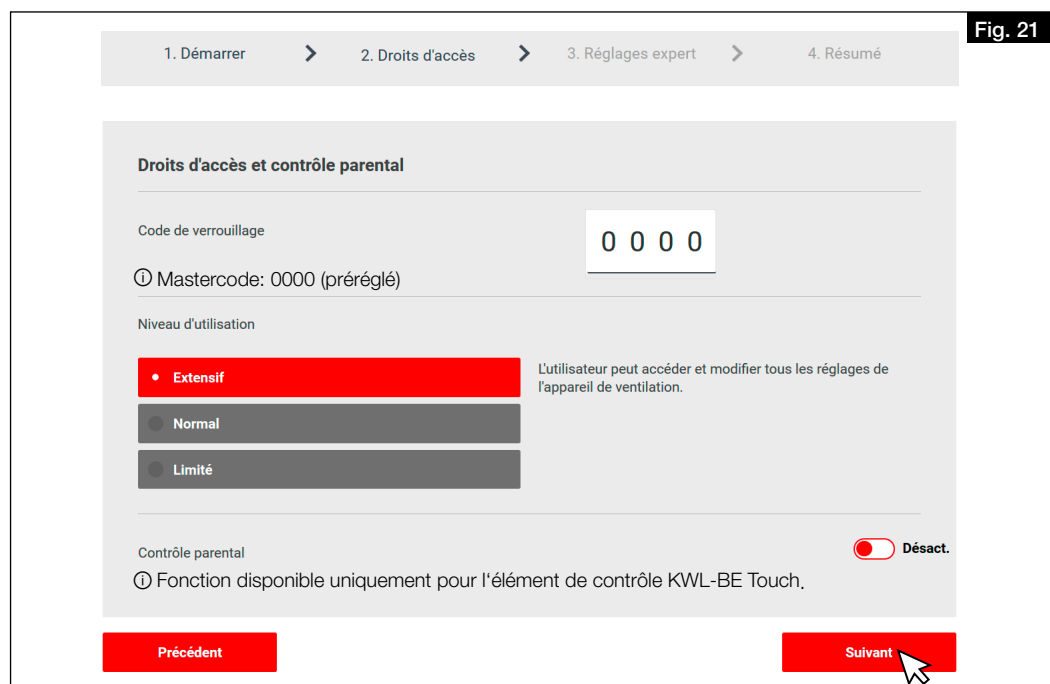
Fig. 21

1. Démarrer 2. Droits d'accès 3. Réglages expert 4. Résumé

Droits d'accès et contrôle parental

Code de verrouillage

0 0 0 0

ⓘ Mastercode: 0000 (préréglé)

Niveau d'utilisation

Extensif

Normal

Limité

L'utilisateur peut accéder et modifier tous les réglages de l'appareil de ventilation.

Contrôle parental

Désact.

ⓘ Fonction disponible uniquement pour l'élément de contrôle KWL-BE Touch.

Précédent

Suivant